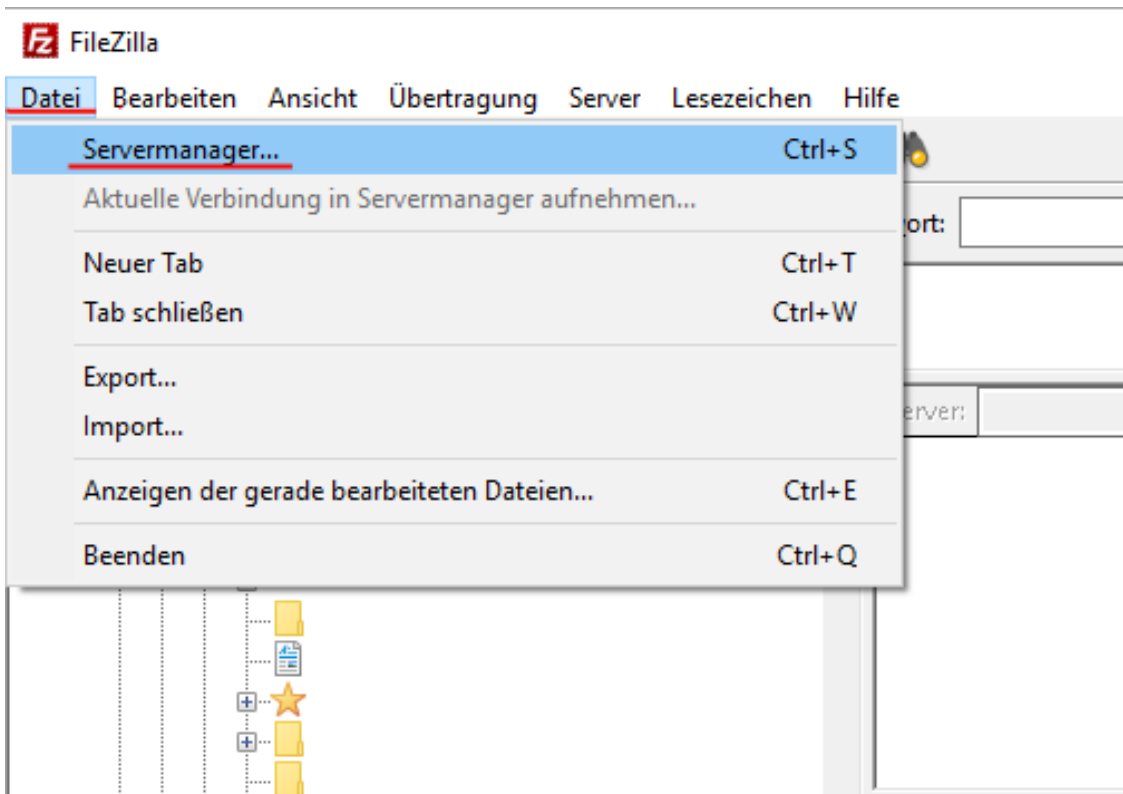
FileZilla

Datei Bearbeiten Ansicht Übertragung Server Lesezeichen Hilfe

Servermanager... Ctrl+S
Aktuelle Verbindung in Servermanager aufnehmen...

Neuer Tab Ctrl+T
Tab schließen Ctrl+W

Export...
Import...

Anzeigen der gerade bearbeiteten Dateien... Ctrl+E

Beenden Ctrl+Q

ort:

erver: